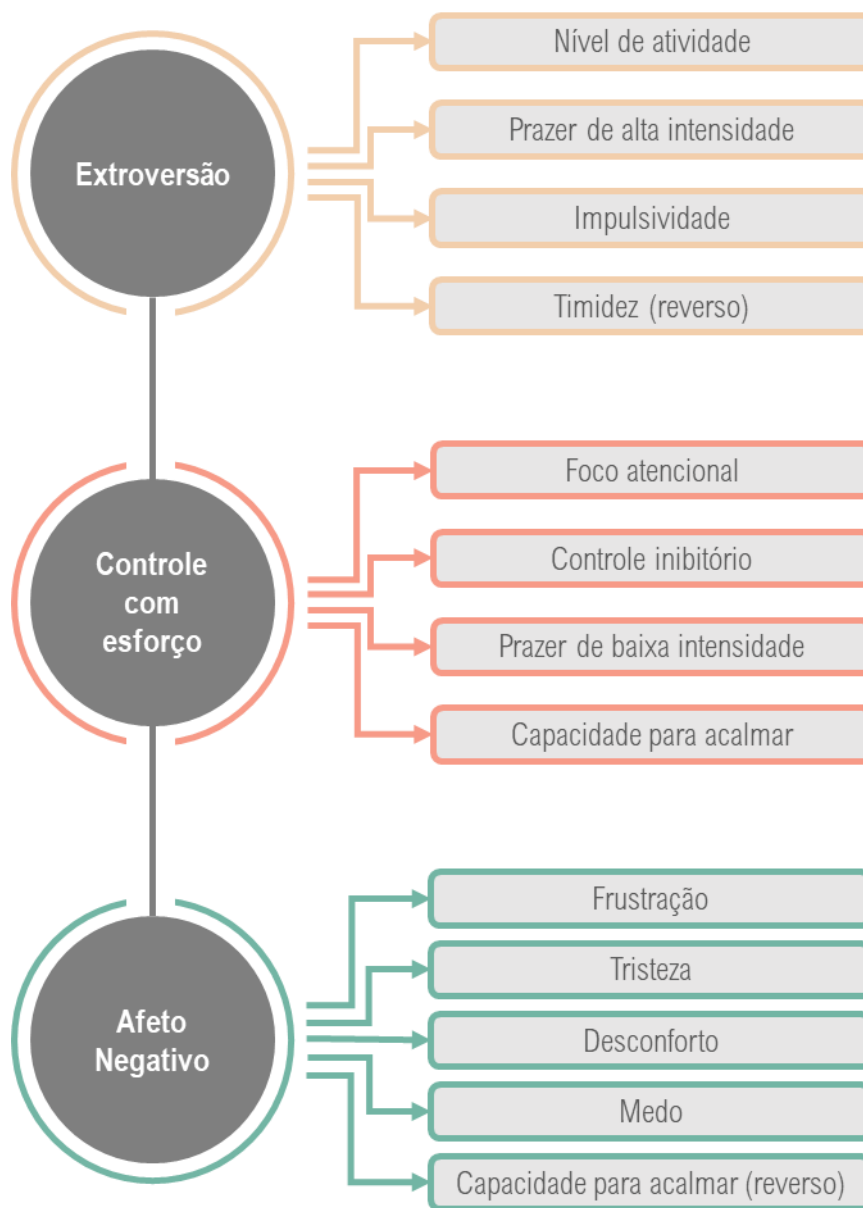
Extroversão

Nível de atividade

Prazer de alta intensidade

Impulsividade

Timidez (reverso)

Controle com esforço

Foco atencional

Controle inibitório

Prazer de baixa intensidade

Capacidade para acalmar

Afeto Negativo

Frustração

Tristeza

Desconforto

Medo

Capacidade para acalmar (reverso)